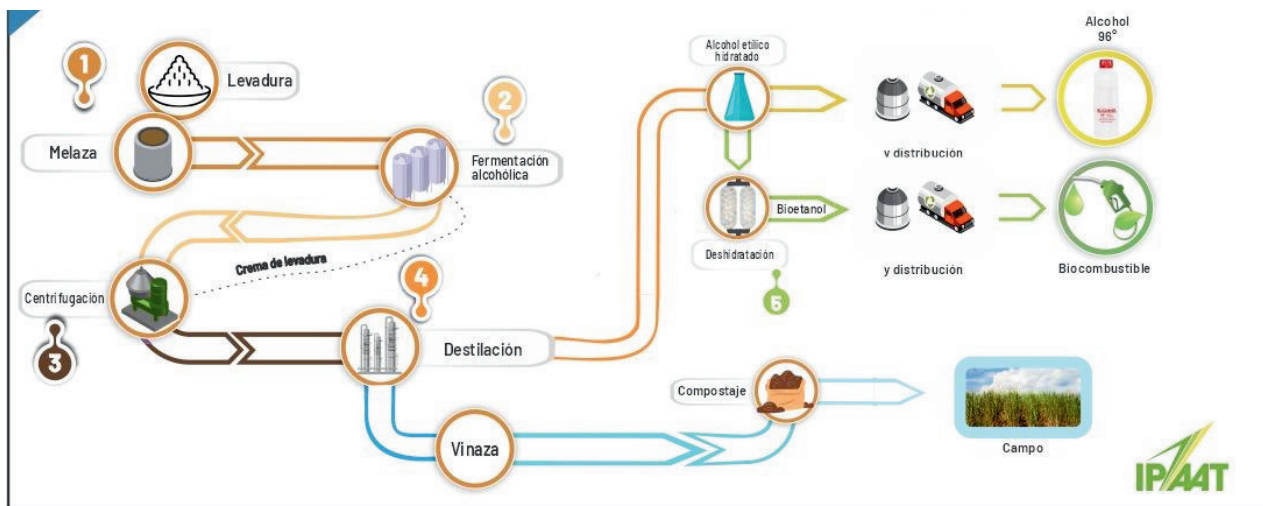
1

Levadura

Melaza

2

Fermentación alcohólica

Crema de levadura

Centrifugación

3

4

Destilación

Vinaza

Alcohol etílico hidratado

Deshidratación

Bioetanol

5

v distribución

y distribución

Alcohol 96°

Biocombustible

Compostaje

Campo

IPAAT